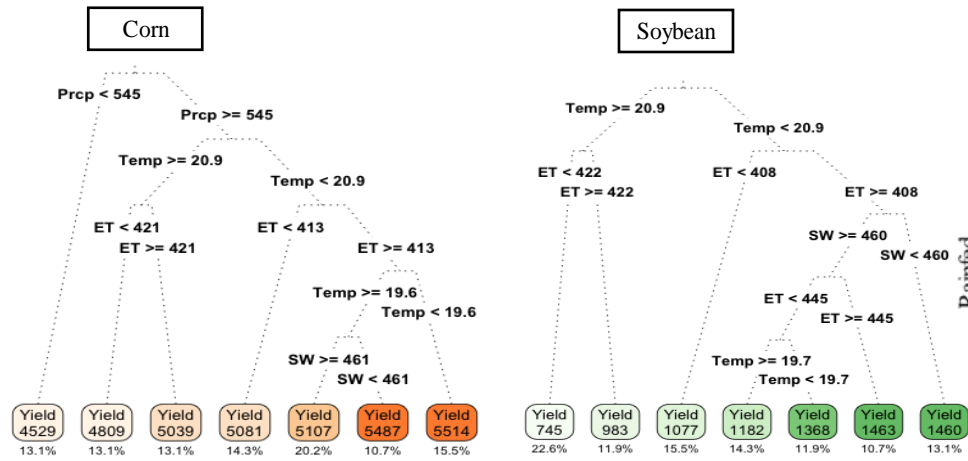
Corn

Prcp < 545
Prcp >= 545
Temp >= 20.9
Temp < 20.9
ET < 421
ET >= 421
ET < 413
ET >= 413
Temp >= 19.6
Temp < 19.6
SW >= 461
SW < 461

Yield 4529 13.1%
Yield 4809 13.1%
Yield 5039 13.1%
Yield 5081 14.3%
Yield 5107 20.2%
Yield 5487 10.7%
Yield 5514 15.5%

Soybean

Temp >= 20.9
Temp < 20.9
ET < 422
ET >= 422
ET < 408
ET >= 408
SW >= 460
SW < 460
ET < 445
ET >= 445
Temp >= 19.7
Temp < 19.7

Yield 745 22.6%
Yield 983 11.9%
Yield 1077 15.5%
Yield 1182 14.3%
Yield 1368 11.9%
Yield 1463 10.7%
Yield 1460 13.1%

Rainfed